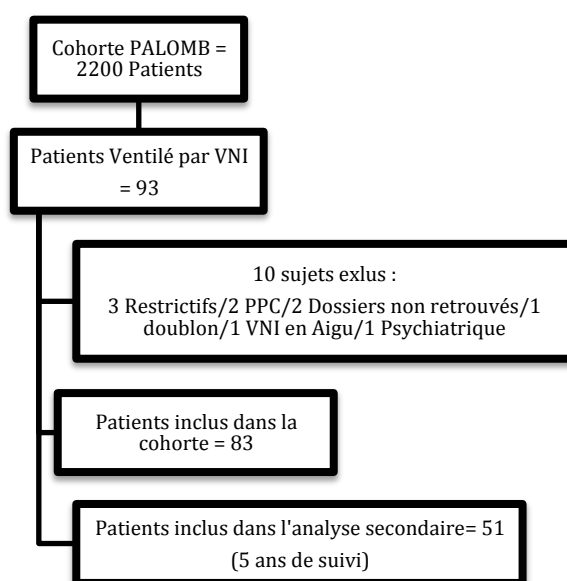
Cohorte PALOMB = 2200 Patients

Patients Ventilé par VNI = 93

10 sujets exlus :
3 Restrictifs/2 PPC/2 Dossiers non retrouvés/1 doublon/1 VNI en Aigu/1 Psychiatrique

Patients inclus dans la cohorte = 83

Patients inclus dans l'analyse secondaire= 51
(5 ans de suivi)